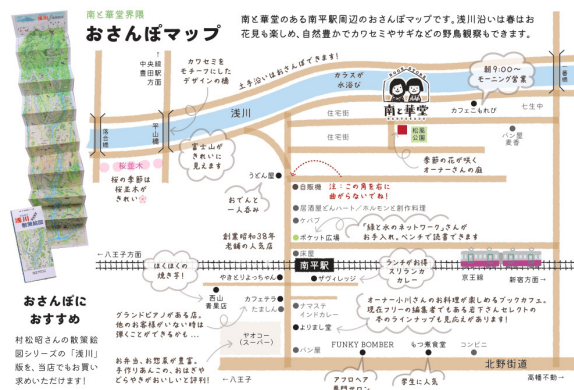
南と華堂界隈
おさんぽマップ

南と華堂のある南平駅周辺のおさんぽマップです。浅川沿いは春はお花見も楽しめ、自然豊かでカワセミやサギなどの野鳥観察もできます。

↑中央線豊田駅方面

カワセミをモチーフにしたデザインの橋

土手沿いはおさんぽできます!

カラスが水浴び

朝9:00〜モーニング営業

一番橋

浅川

南と華堂

カフェこもれび

七生中

住宅街

住宅街

松風公園

パン屋麦香

落合橋

平山橋

桜並木

桜の季節は桜並木がきれい

富士山がきれいに見えます

季節の花が咲くオーナーさんの庭

うどん屋

自販機

注:この角を右に曲がらないでね!

おでんと一品料理

居酒屋まんハート/ホルモン創作料理

ケバブ

「緑と水のネットワーク」さんがお手入れ。ベンチで読書できます

ポケット広場

創業昭和38年老舗の人気店

床屋

←八王子方面

ほくほくの焼き芋!

やきとりよっちゃん

南平駅

ザイレシップ

ランチがお得スリランカカレー

京王線

新宿方面→

西山青果店

カフェテラスたまりん

ナマステインドカレー

よりまし堂

オーナー小川さんのお料理が楽しめるブックカフェ。現在フリーの編集者でもある若下さんセレクトの本のラインナップも見ごたえがあります!

グランドピアノがある店。他のお客様がいない時は弾くことができるかも…

ヤオコー(スーパー)

お弁当、お惣菜が豊富。手作りあんこの、おはぎやどら焼きがおいしいと評判!

FUNKY BOMBER

もつ焼食堂

北野街道

←八王子

アフロヘア

学生に人気

高幡不動→

おさんぽにおすすめ

村松昭さんの散策絵図シリーズの「浅川」版を、当店でもお買い求めいただけます!

浅川散策絵図